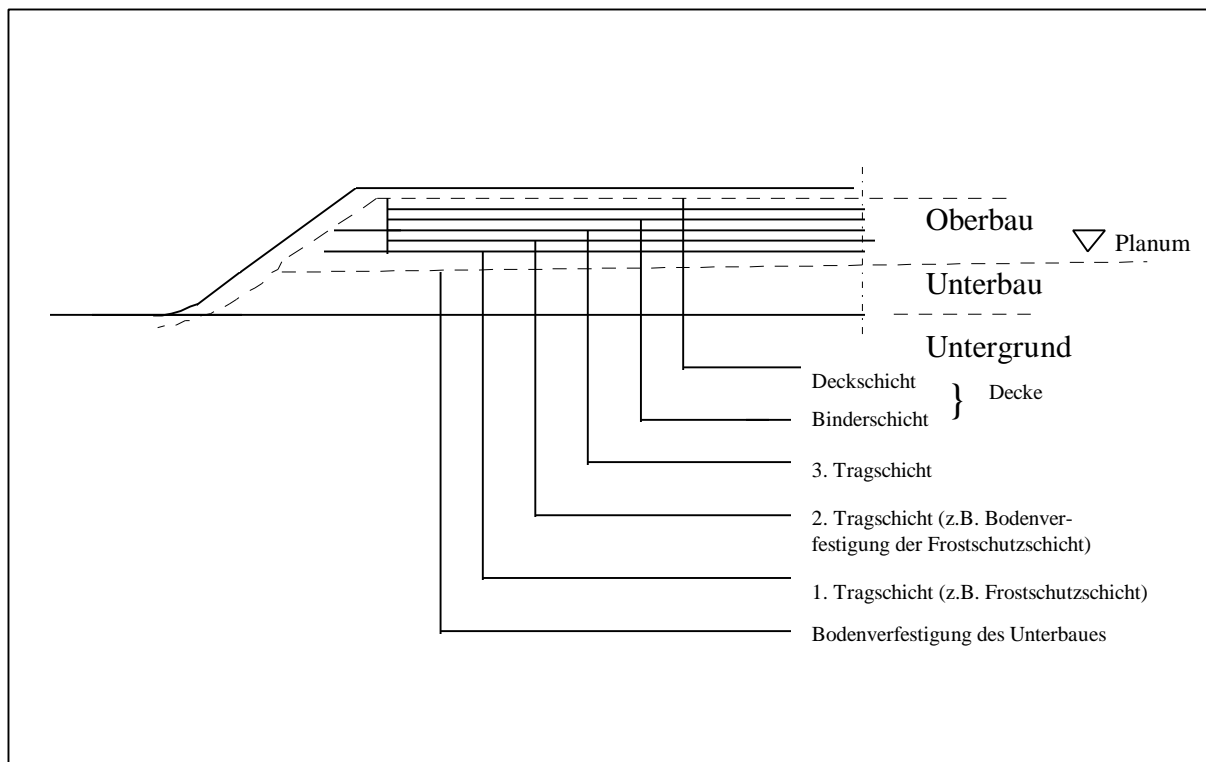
Oberbau

Planum

Unterbau

Untergrund

Deckschicht

Binderschicht

Decke

3. Tragschicht

2. Tragschicht (z.B. Bodenverfestigung der Frostschutzschicht)

1. Tragschicht (z.B. Frostschutzschicht)

Bodenverfestigung des Unterbaues